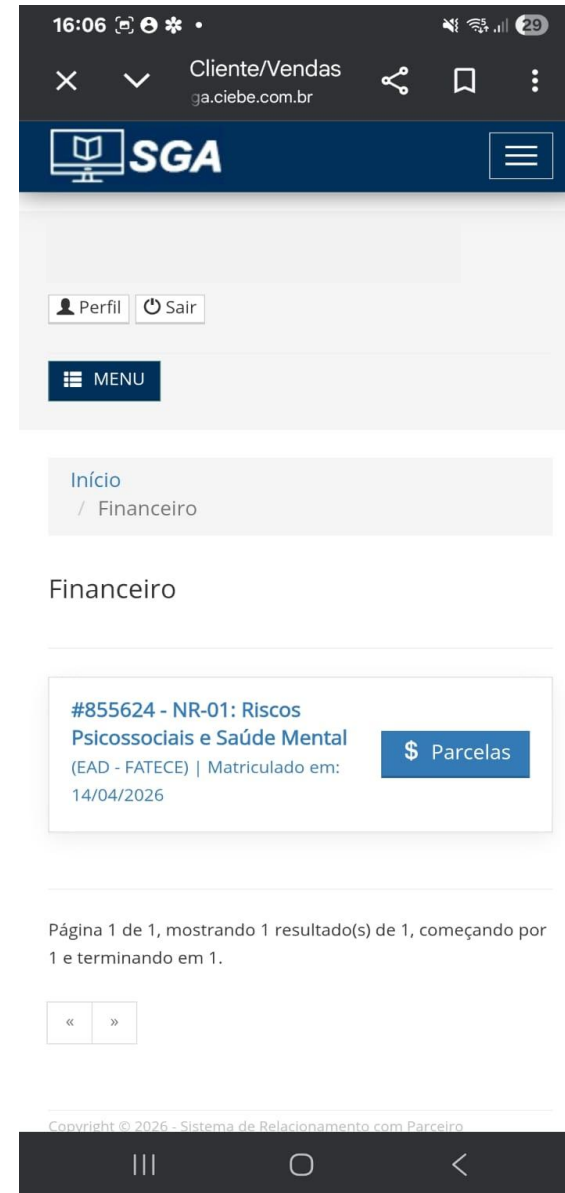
16:06 • 29

Cliente/Vendas
ga.ciebe.com.br

SGA

Perfil Sair

MENU

Início
/ Financeiro

Financeiro

#855624 - NR-01: Riscos Psicossociais e Saúde Mental
(EAD - FATECE) | Matriculado em: 14/04/2026

$ Parcelas

Página 1 de 1, mostrando 1 resultado(s) de 1, começando por 1 e terminando em 1.

« »

Copyright © 2026 - Sistema de Relacionamento com Parceiro